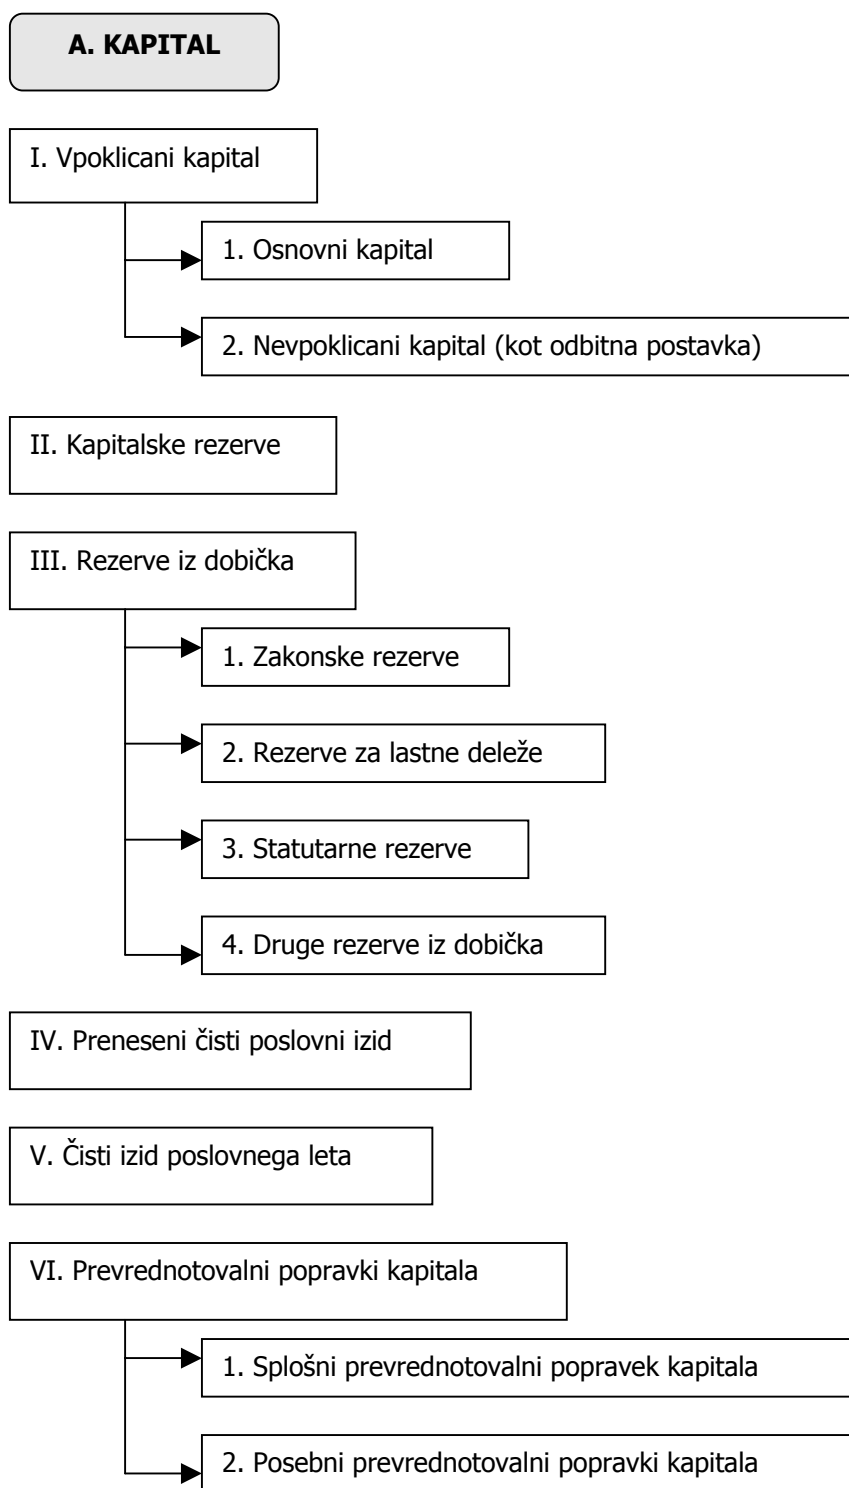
A. KAPITAL

I. Vpoklicani kapital

1. Osnovni kapital

2. Nevpoklicani kapital (kot odbitna postavka)

II. Kapitalske rezerve

III. Rezerve iz dobička

1. Zakonske rezerve

2. Rezerve za lastne deleže

3. Statutarne rezerve

4. Druge rezerve iz dobička

IV. Preneseni čisti poslovni izid

V. Čisti izid poslovnega leta

VI. Prevrednotovalni popravki kapitala

1. Splošni prevrednotovalni popravek kapitala

2. Posebni prevrednotovalni popravki kapitala